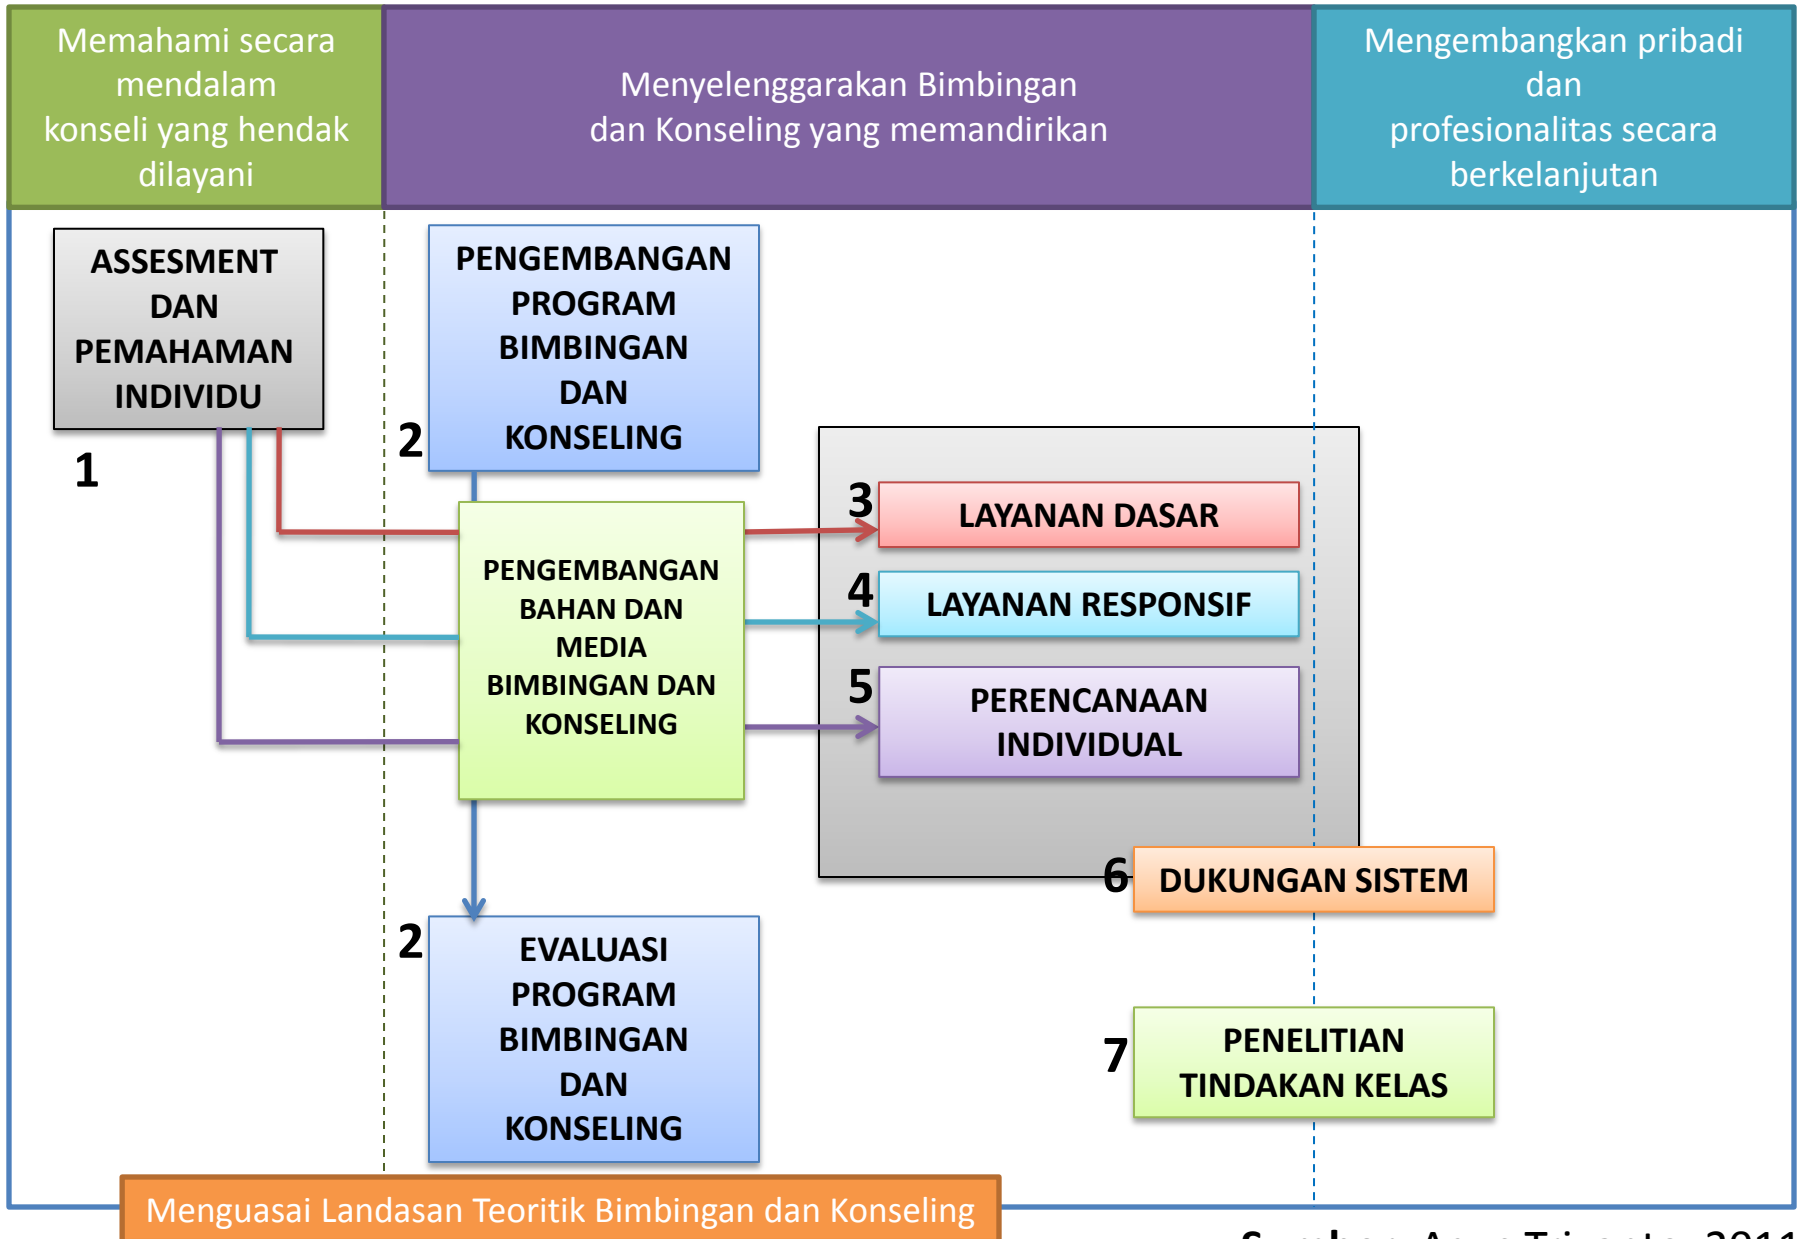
Memahami secara mendalam konseli yang hendak dilayani

Menyelenggarakan Bimbingan dan Konseling yang memandirikan

Mengembangkan pribadi dan profesionalitas secara berkelanjutan

ASSESMENT DAN PEMAHAMAN INDIVIDU

1

2

PENGEMBANGAN PROGRAM BIMBINGAN DAN KONSELING

PENGEMBANGAN BAHAN DAN MEDIA BIMBINGAN DAN KONSELING

3

LAYANAN DASAR

4

LAYANAN RESPONSIF

5

PERENCANAAN INDIVIDUAL

6

DUKUNGAN SISTEM

2

EVALUASI PROGRAM BIMBINGAN DAN KONSELING

7

PENELITIAN TINDAKAN KELAS

Menguasai Landasan Teoritik Bimbingan dan Konseling

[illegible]